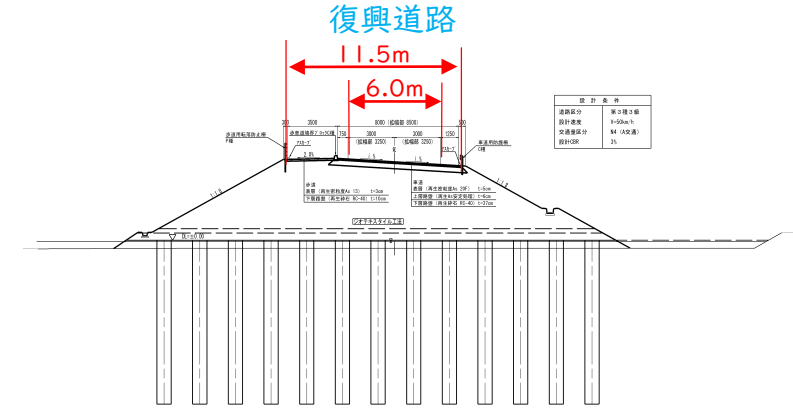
復興道路

11.5m

6.0m

300 3500 8000（拡幅部 8900） 500

750 3000 3000 1250

（拡幅部 3250） （拡幅部 3250）

歩道用転落防止柵 P種

歩車道境界ブロック天端

アスカーブ

2.0%

2.0%

アスカーブ

車道用防護柵 C種

1:1.8

1:1.8

歩道
表層（再生密粒度As 13） t=3cm
下層路盤（再生砕石 RC-40） t=15cm

車道
表層（再生密粒度As 20F） t=5cm
上層路盤（再生粒度調整砕石） t=6cm
下層路盤（再生砕石 RC-40） t=37cm

ジオテキスタイル工法

DL=0.00

設計条件
| 道路区分 | 第3種3級 |
|---|---|
| 設計速度 | V=50km/h |
| 交通量区分 | N4（A交通） |
| 設計CBR | 3% |